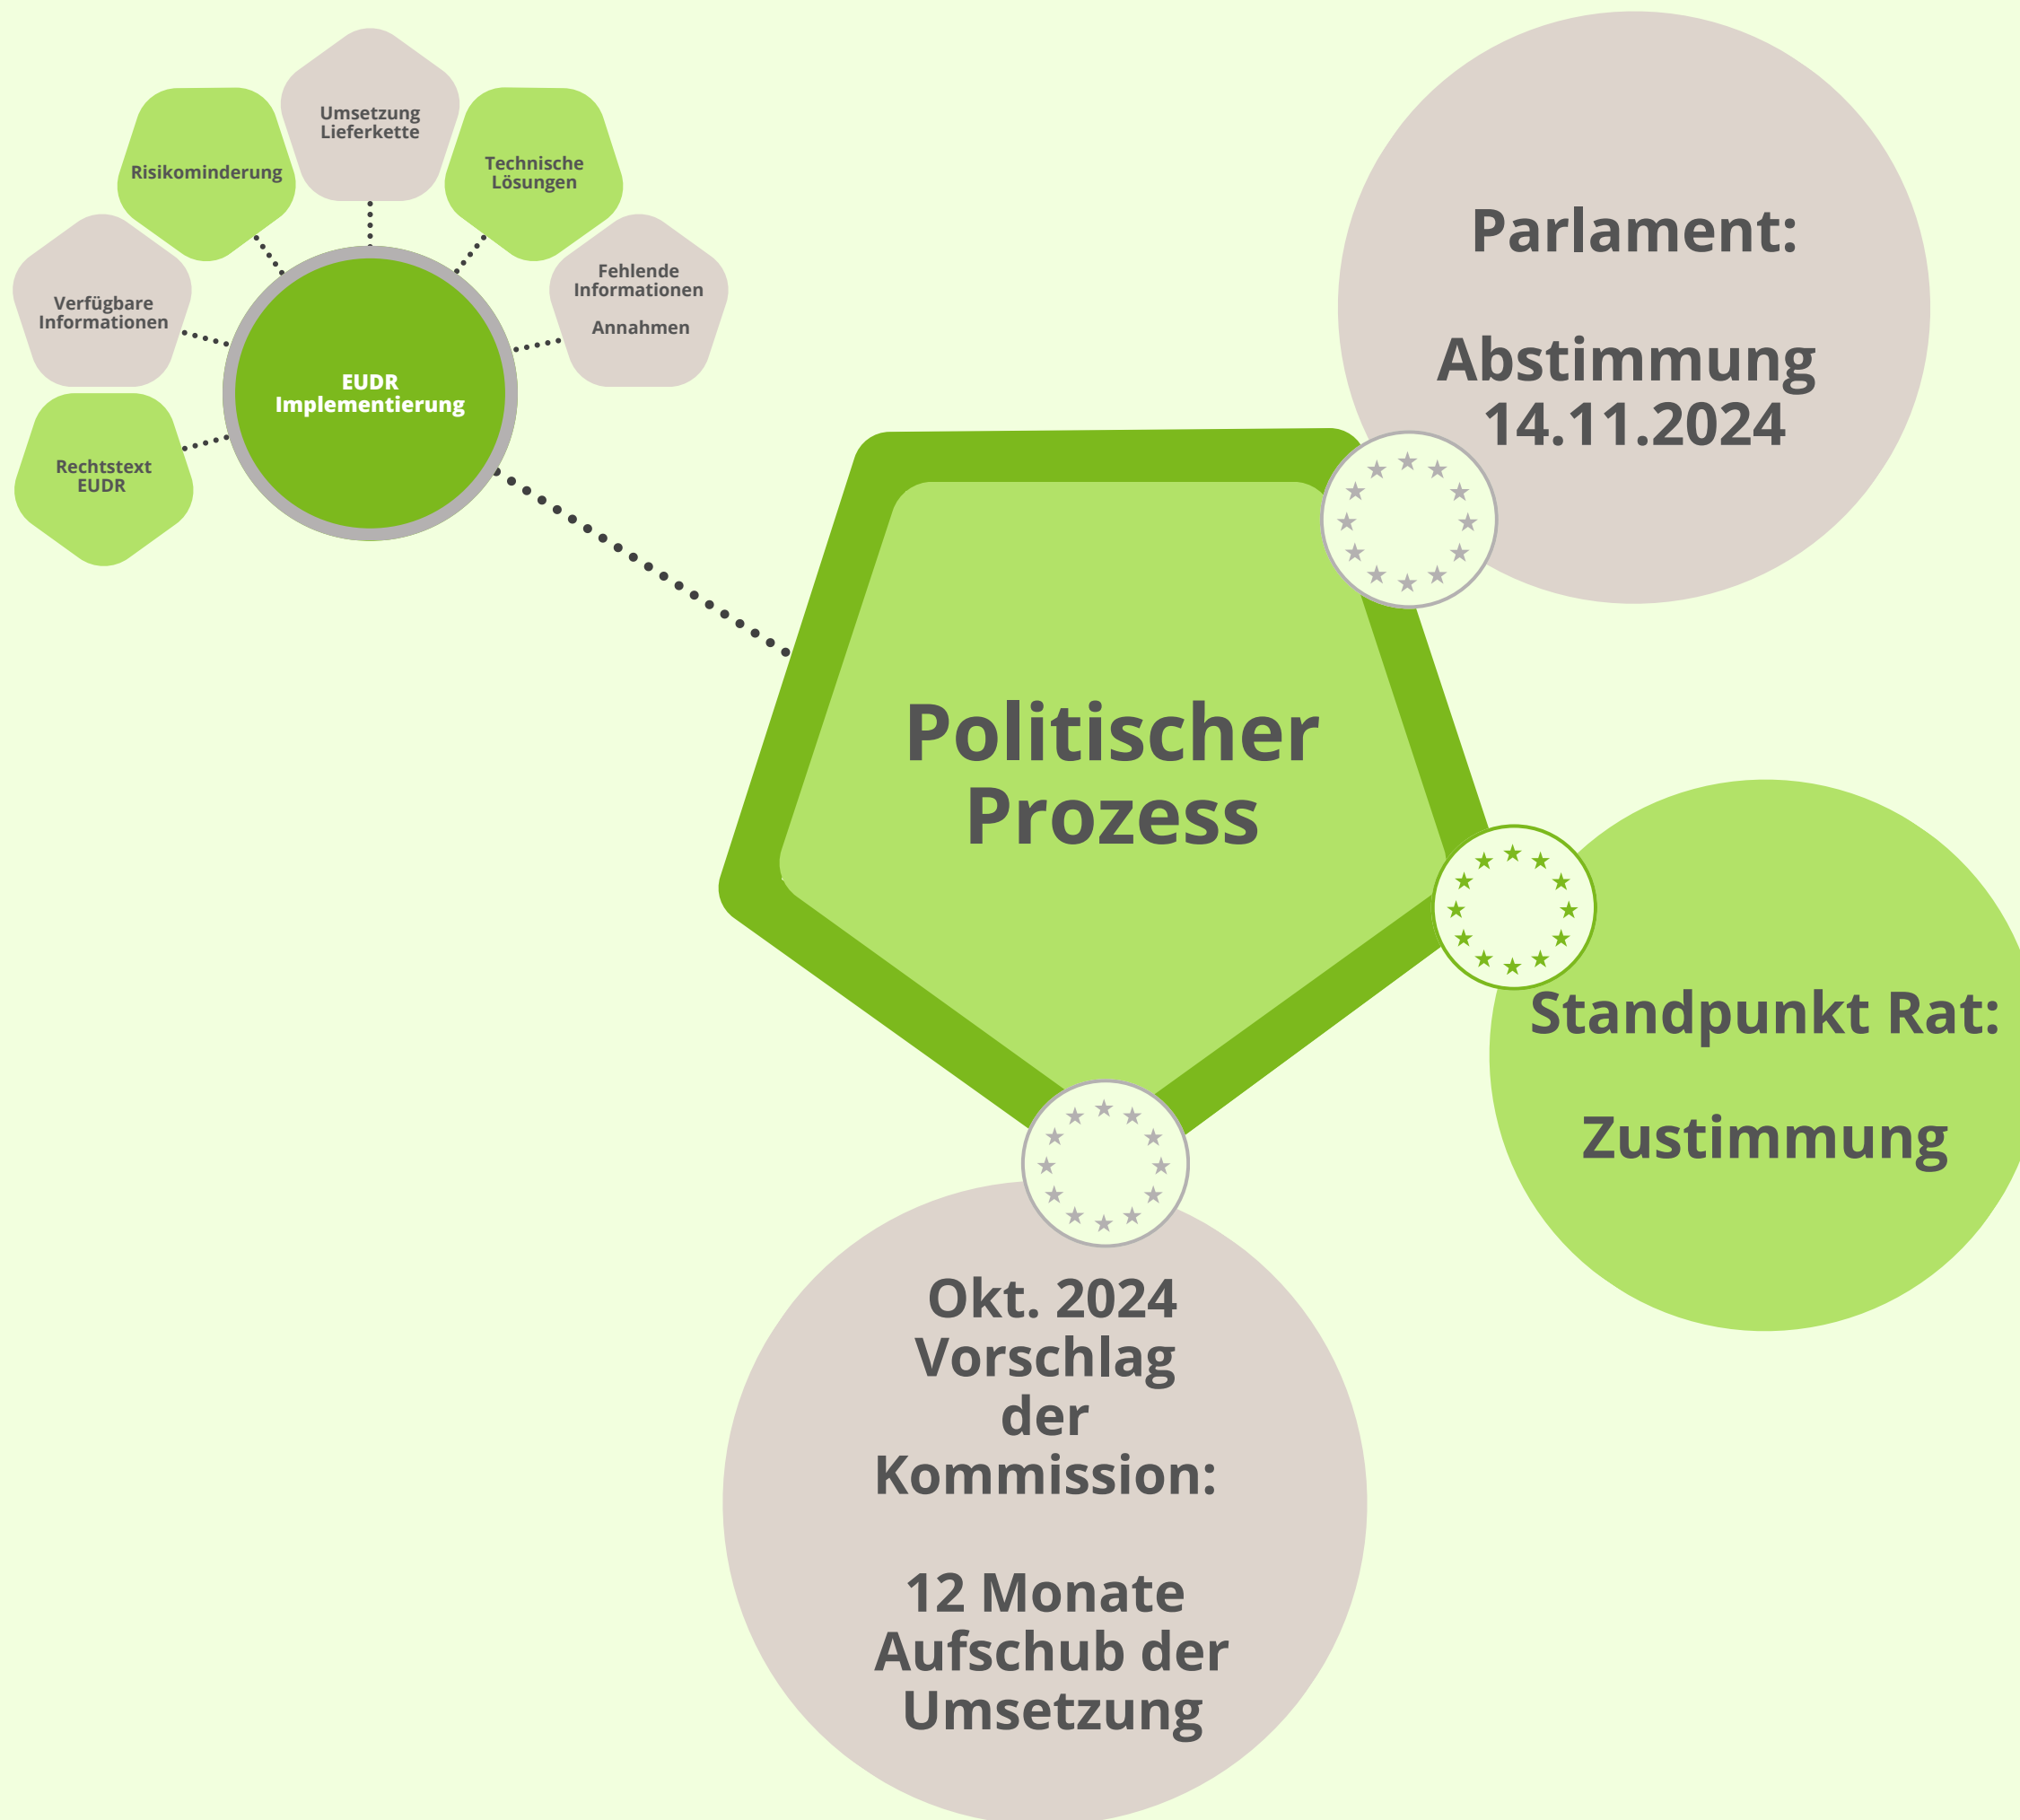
Umsetzung Lieferkette

Risikominderung

Technische Lösungen

Fehlende Informationen

Annahmen

Verfügbare Informationen

EUDR Implementierung

Rechtstext EUDR

Parlament:

Abstimmung 14.11.2024

Politischer Prozess

Standpunkt Rat:

Zustimmung

Okt. 2024 Vorschlag der Kommission:

12 Monate Aufschub der Umsetzung